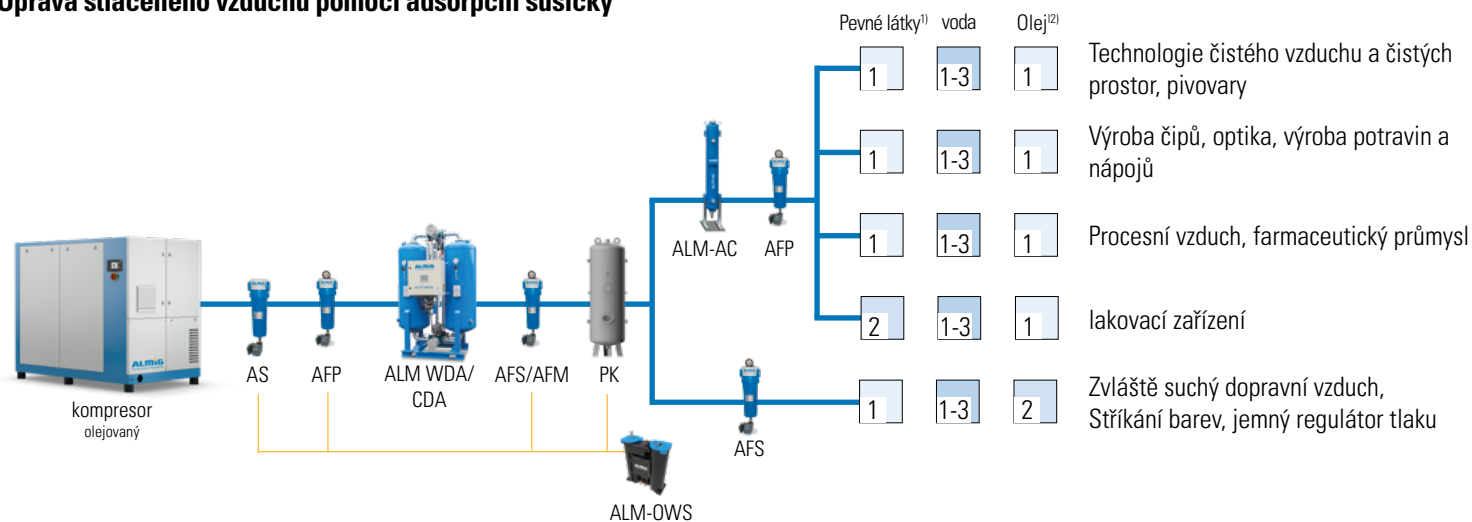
Úprava stlačeného vzduchu pomocí adsorpční sušičky

Pevné látky$^{1)}$ voda Olej$^{(2)}$

| 1 | 1-3 | 1 | Technologie čistého vzduchu a čistých prostor, pivovary |
|---|---|---|---|
| 1 | 1-3 | 1 | Výroba čipů, optika, výroba potravin a nápojů |
| 1 | 1-3 | 1 | Procesní vzduch, farmaceutický průmysl |
| 2 | 1-3 | 1 | lakovací zařízení |
| 1 | 1-3 | 2 | Zvláště suchý dopravní vzduch, Stříkání barev, jemný regulátor tlaku |

ALMiG

kompresor
olejovaný

AS AFP ALM WDA/ CDA AFS/AFM PK

ALM-AC AFP

AFS

ALM-OWS